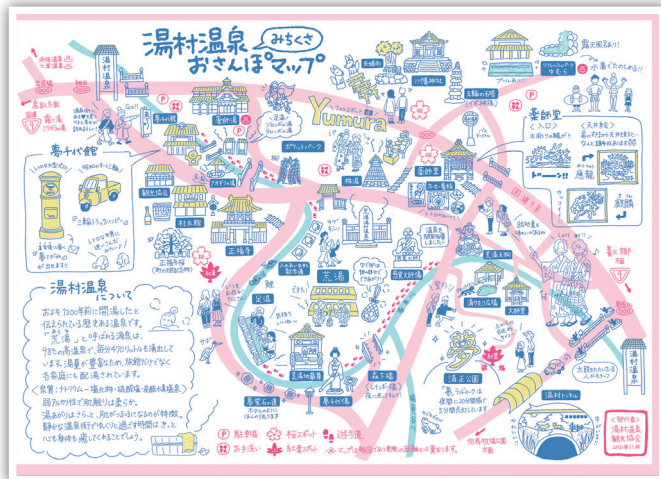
湯村温泉 みちくさ おさんぽマップ

Yumura

湯村温泉について

およそ1200年前に開湯したと伝えられる歴史ある温泉です。「荒湯」と呼ばれる源泉は98℃の高温で、毎分470リットルも湧出しています。湯量が豊富なため、旅館だけでなく各家庭にも配湯されています。
（泉質：ナトリウム-塩化物・硫酸塩・炭酸水素塩泉）
弱アルカリ性で肌触りは柔らか。湯あがりはさらっと、肌がつるつるになるのが特徴。静かな温泉街でゆったり過ごす時間はきっと心も身体も癒してくれることでしょう。

夢千代館

荒湯

足湯

正福寺

薬師堂

夢千代像

夢公園

春来川

湯村温泉

P 駐車場　桜スポット　遊歩道　お手洗い　紅葉スポット　※マップは略図であり実際の距離とは異なります。

〈発行者〉湯村温泉観光協会